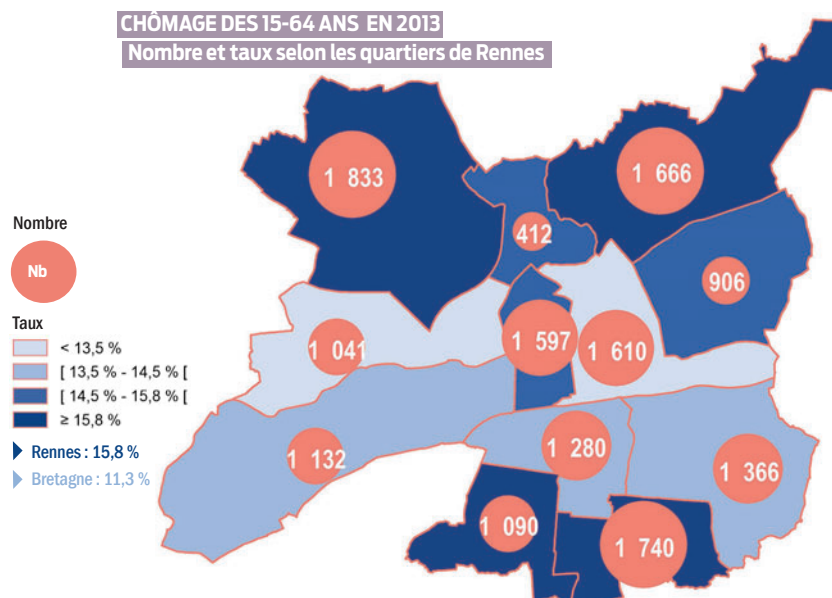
CHÔMAGE DES 15-64 ANS EN 2013
Nombre et taux selon les quartiers de Rennes

Nombre
Nb

Taux
< 13,5 %
[ 13,5 % - 14,5 % [
[ 14,5 % - 15,8 % [
≥ 15,8 %

Rennes : 15,8 %
Bretagne : 11,3 %

1 833
1 666
412
906
1 041
1 597
1 610
1 132
1 280
1 366
1 090
1 740